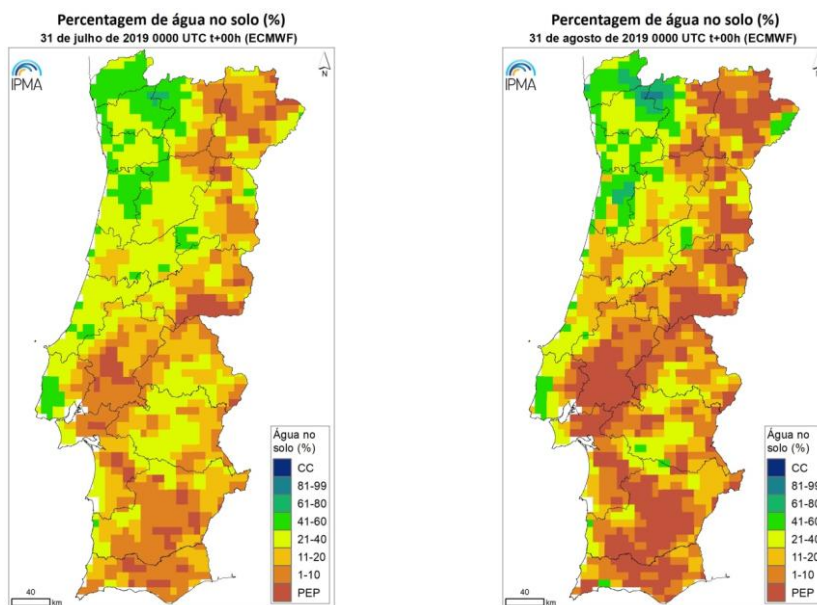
Percentagem de água no solo (%)
31 de julho de 2019 0000 UTC t+00h (ECMWF)

IPMA

N

Água no solo (%)
CC
81-99
61-80
41-60
21-40
11-20
1-10
PEP

40 km

Percentagem de água no solo (%)
31 de agosto de 2019 0000 UTC t+00h (ECMWF)

IPMA

Água no solo (%)
CC
81-9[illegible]
61-8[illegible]
41-6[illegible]
21-4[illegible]
11-2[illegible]
1-10
PEP

40 km